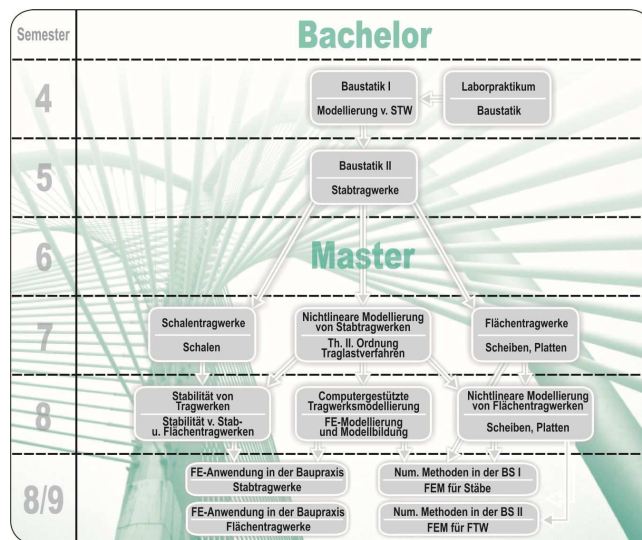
Semester

Bachelor

4

Baustatik I

Modellierung v. STW

Laborpraktikum

Baustatik

5

Baustatik II

Stabtragwerke

6

Master

7

Schalentragwerke

Schalen

Nichtlineare Modellierung von Stabtragwerken

Th. II. Ordnung Traglastverfahren

Flächentragwerke

Scheiben, Platten

8

Stabilität von Tragwerken

Stabilität v. Stab- u. Flächentragwerken

Computergestützte Tragwerksmodellierung

FE-Modellierung und Modellbildung

Nichtlineare Modellierung von Flächentragwerken

Scheiben, Platten

8/9

FE-Anwendung in der Baupraxis

Stabtragwerke

Num. Methoden in der BS I

FEM für Stäbe

FE-Anwendung in der Baupraxis

Flächentragwerke

Num. Methoden in der BS II

FEM für FTW